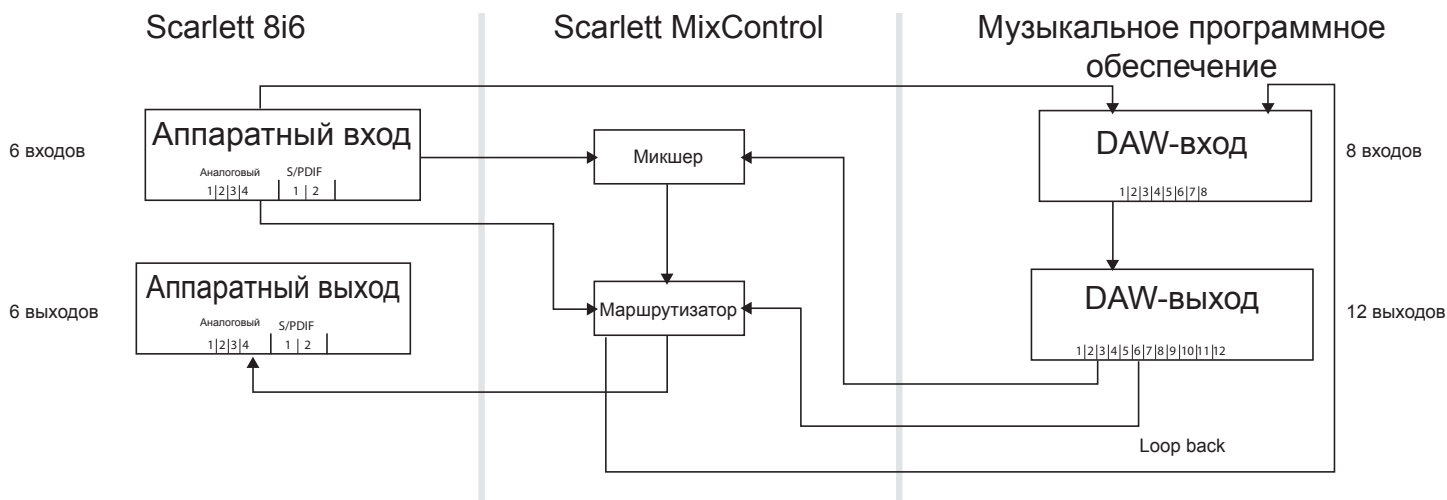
Scarlett 8i6

Scarlett MixControl

Музыкальное программное обеспечение

6 входов

Аппаратный вход

Аналоговый
1|2|3|4

S/PDIF
1 | 2

Микшер

DAW-вход

1|2|3|4|5|6|7|8

8 входов

6 выходов

Аппаратный выход

Аналоговый
1|2|3|4

S/PDIF
1 | 2

Маршрутизатор

DAW-выход

1|2|3|4|5|6|7|8|9|10|11|12

12 выходов

Loop back